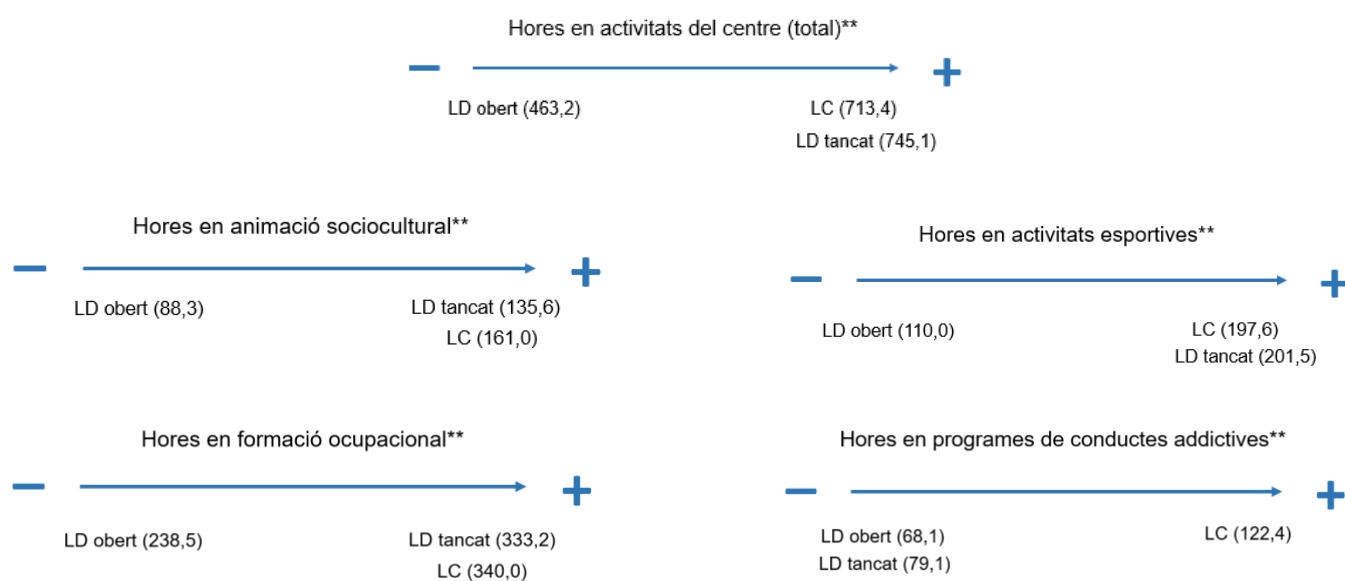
Hores en activitats del centre (total)**

−

+

LD obert (463,2)

LC (713,4)
LD tancat (745,1)

Hores en animació sociocultural**

−

+

LD obert (88,3)

LD tancat (135,6)
LC (161,0)

Hores en activitats esportives**

−

+

LD obert (110,0)

LC (197,6)
LD tancat (201,5)

Hores en formació ocupacional**

−

+

LD obert (238,5)

LD tancat (333,2)
LC (340,0)

Hores en programes de conductes addictives**

−

+

LD obert (68,1)
LD tancat (79,1)

LC (122,4)